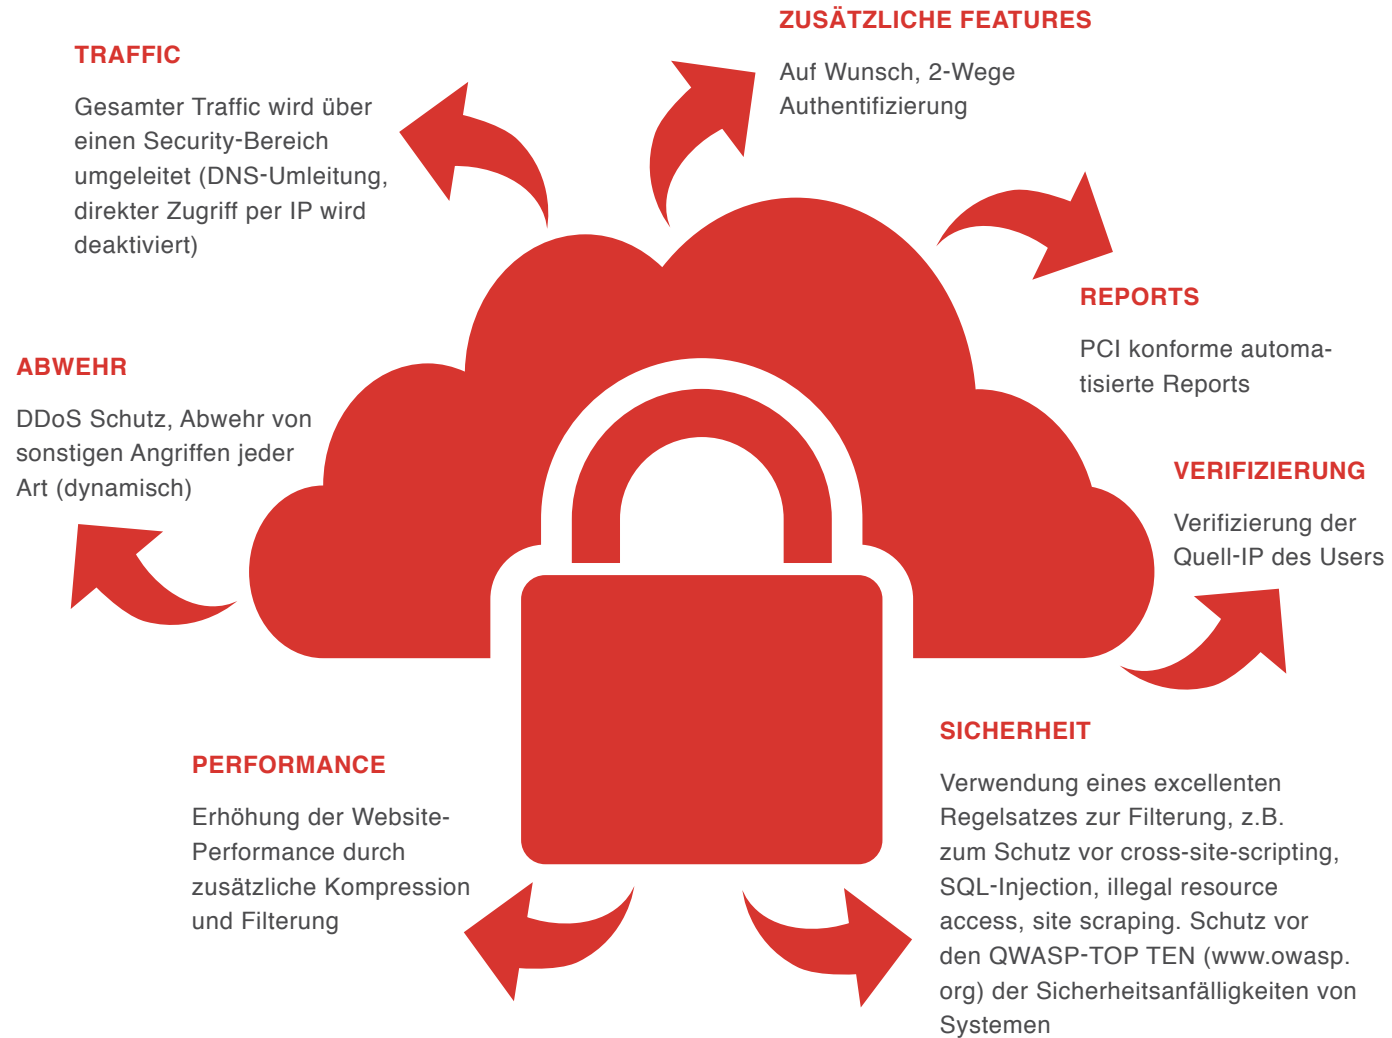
ZUSÄTZLICHE FEATURES

Auf Wunsch, 2-Wege Authentifizierung

TRAFFIC

Gesamter Traffic wird über einen Security-Bereich umgeleitet (DNS-Umleitung, direkter Zugriff per IP wird deaktiviert)

REPORTS

PCI konforme automatisierte Reports

ABWEHR

DDoS Schutz, Abwehr von sonstigen Angriffen jeder Art (dynamisch)

VERIFIZIERUNG

Verifizierung der Quell-IP des Users

SICHERHEIT

Verwendung eines excellenten Regelsatzes zur Filterung, z.B. zum Schutz vor cross-site-scripting, SQL-Injection, illegal resource access, site scraping. Schutz vor den QWASP-TOP TEN (www.owasp.org) der Sicherheitsanfälligkeiten von Systemen

PERFORMANCE

Erhöhung der Website-Performance durch zusätzliche Kompression und Filterung